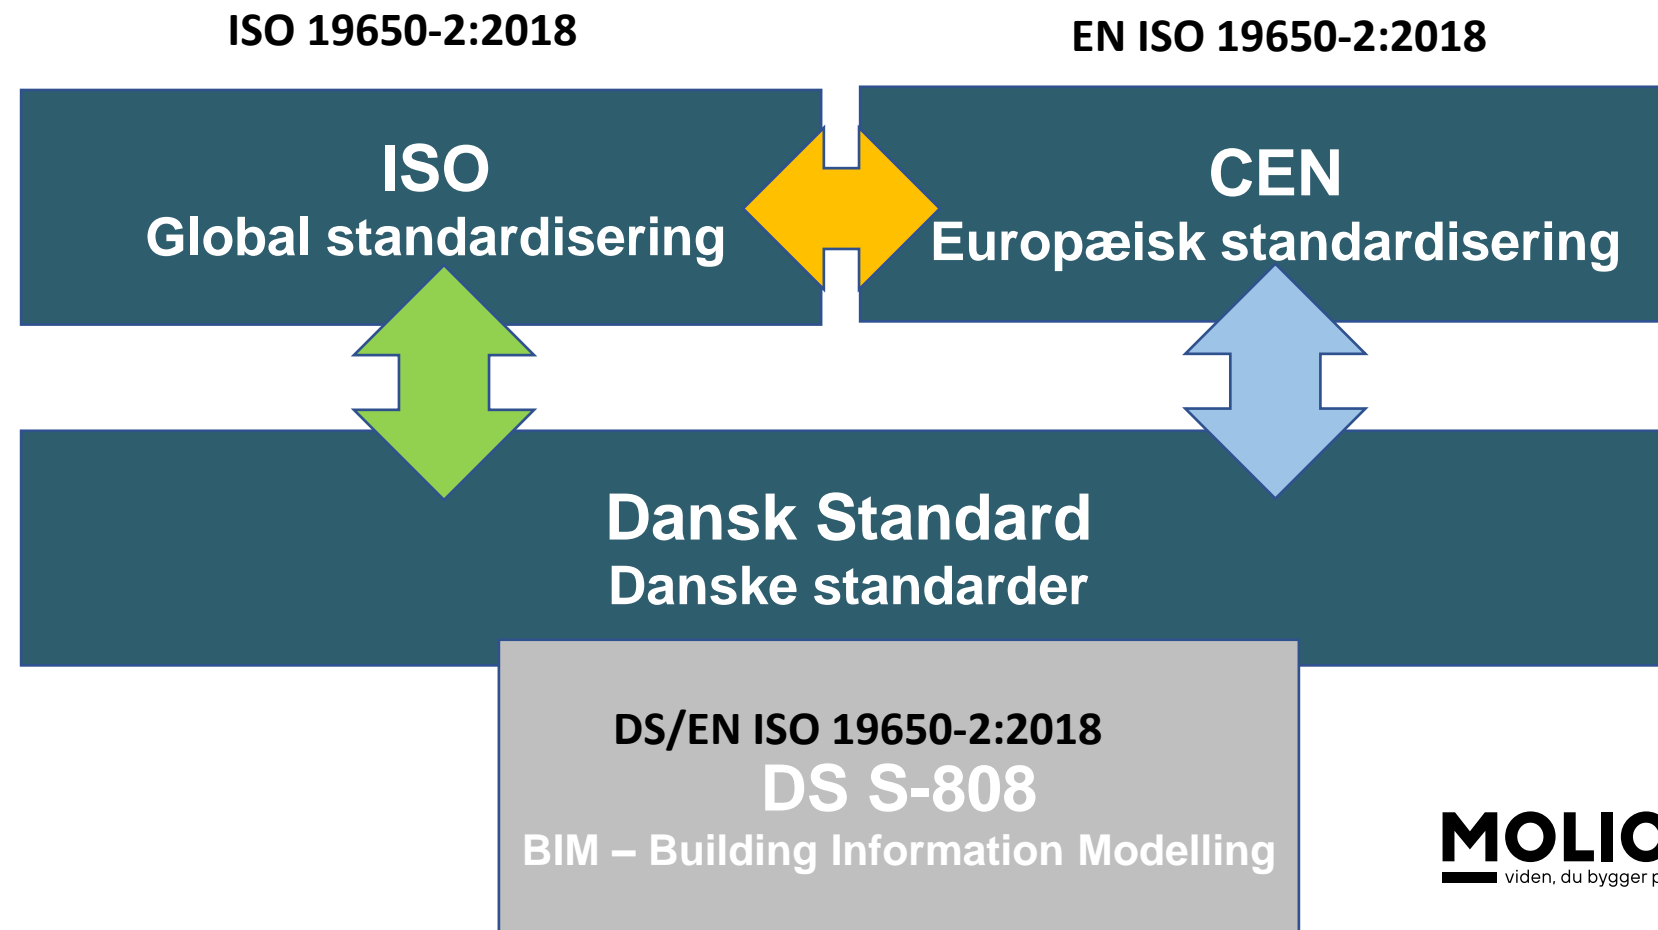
ISO 19650-2:2018

EN ISO 19650-2:2018

ISO
Global standardisering

CEN
Europæisk standardisering

Dansk Standard
Danske standarder

DS/EN ISO 19650-2:2018
DS S-808
BIM – Building Information Modelling

MOLIO
viden, du bygger p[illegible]